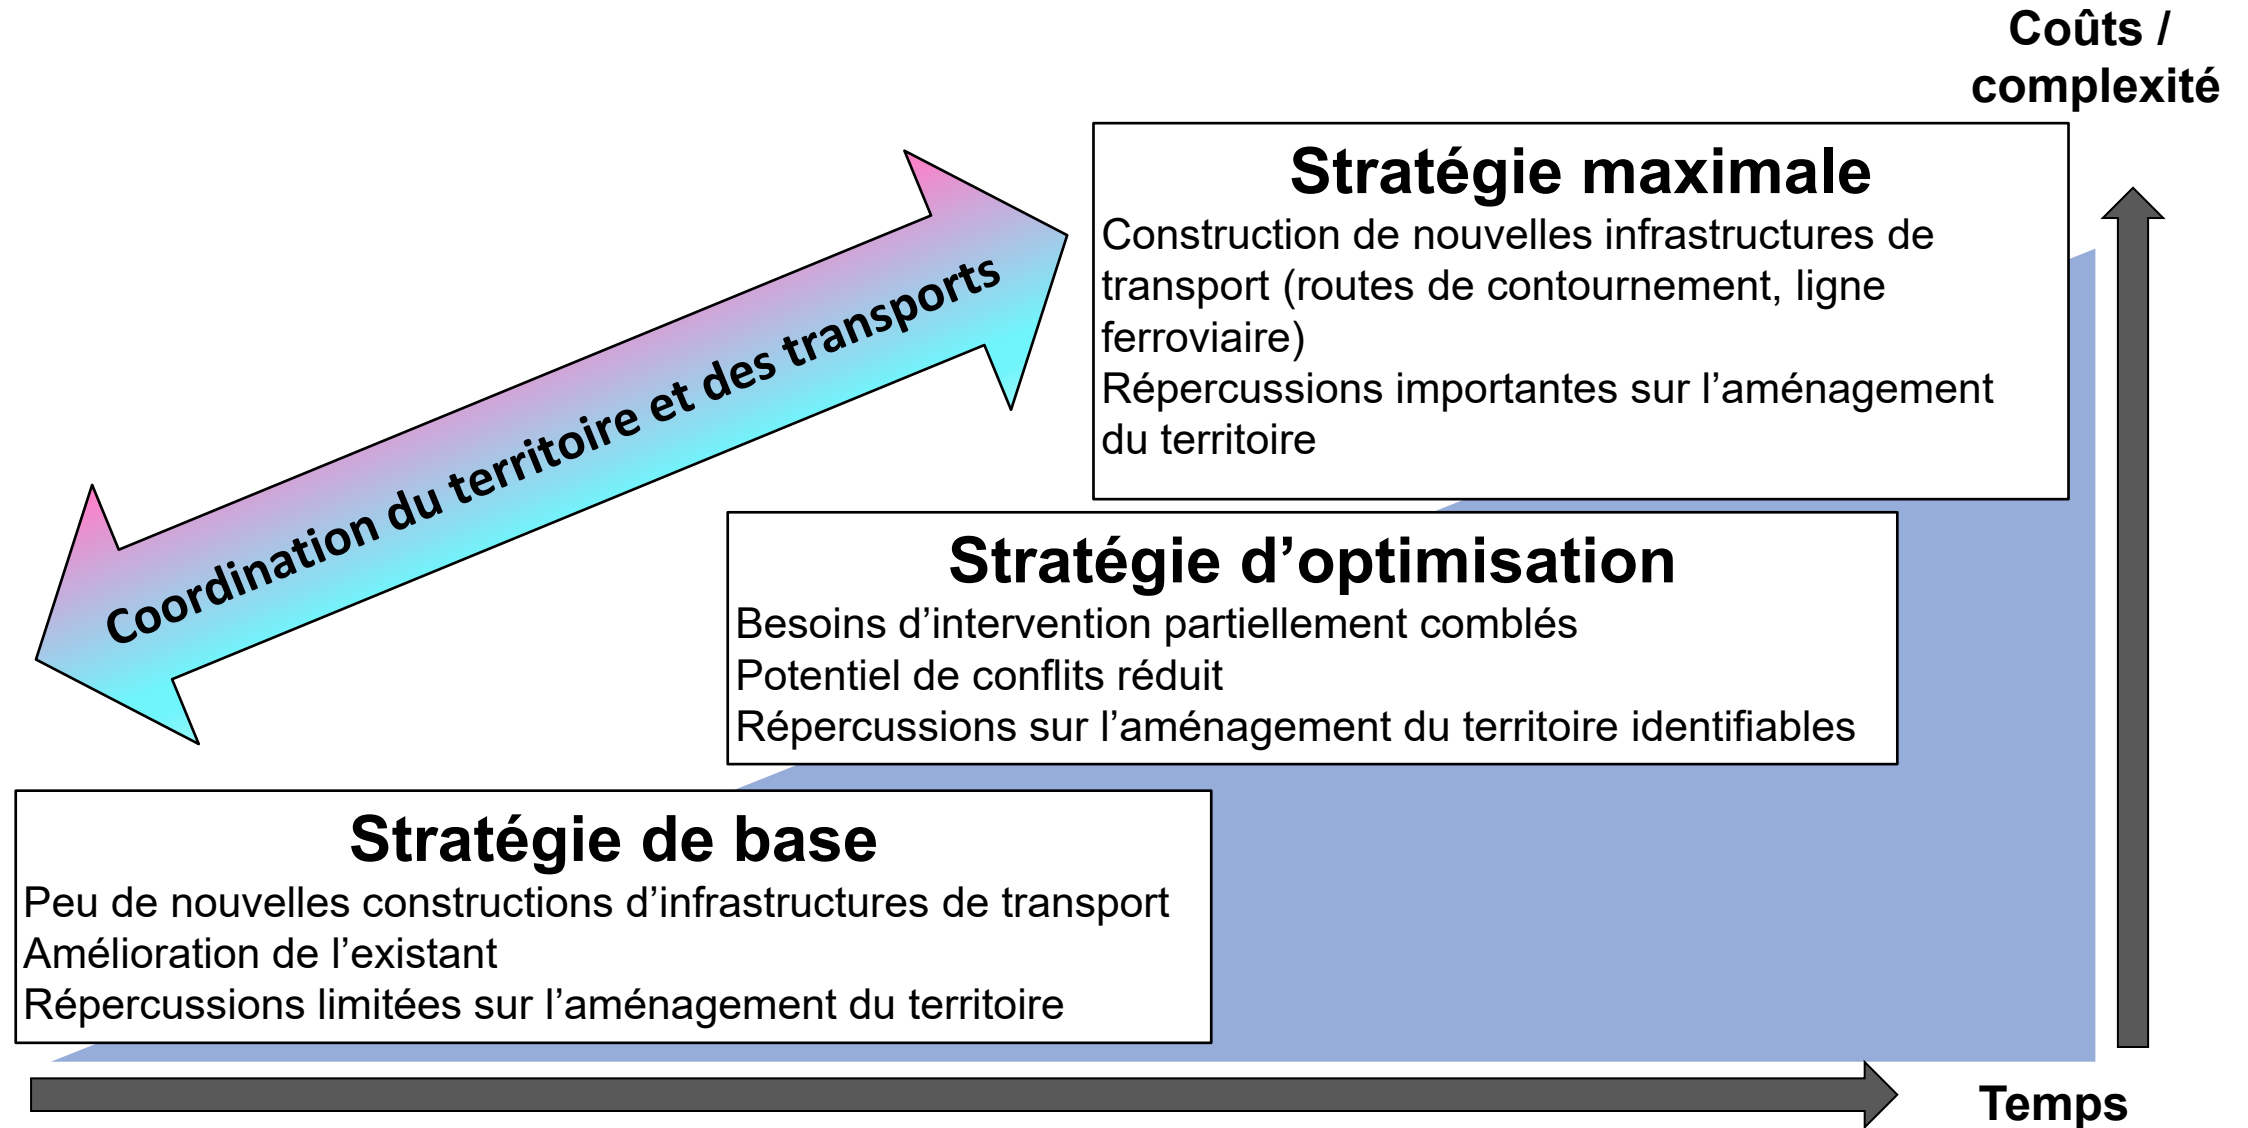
Coûts / complexité

Stratégie maximale
Construction de nouvelles infrastructures de transport (routes de contournement, ligne ferroviaire)
Répercussions importantes sur l'aménagement du territoire

Coordination du territoire et des transports

Stratégie d'optimisation
Besoins d'intervention partiellement comblés
Potentiel de conflits réduit
Répercussions sur l'aménagement du territoire identifiables

Stratégie de base
Peu de nouvelles constructions d'infrastructures de transport
Amélioration de l'existant
Répercussions limitées sur l'aménagement du territoire

Temps